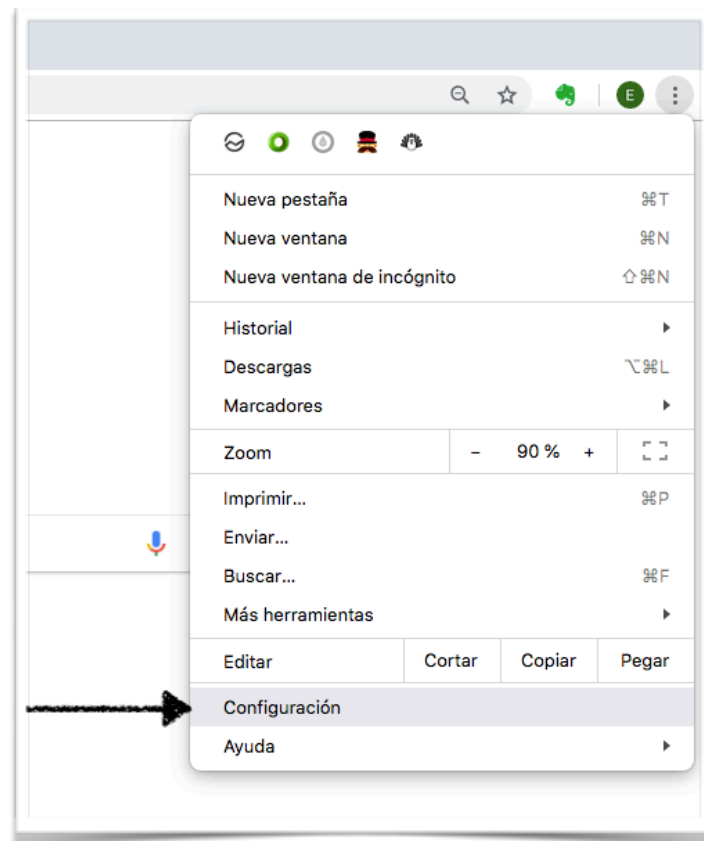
E

Nueva pestaña ⌘T
Nueva ventana ⌘N
Nueva ventana de incógnito ⇧⌘N

Historial
Descargas ⌥⌘L
Marcadores

Zoom – 90 % +

Imprimir... ⌘P
Enviar...
Buscar... ⌘F
Más herramientas

Editar Cortar Copiar Pegar

Configuración
Ayuda